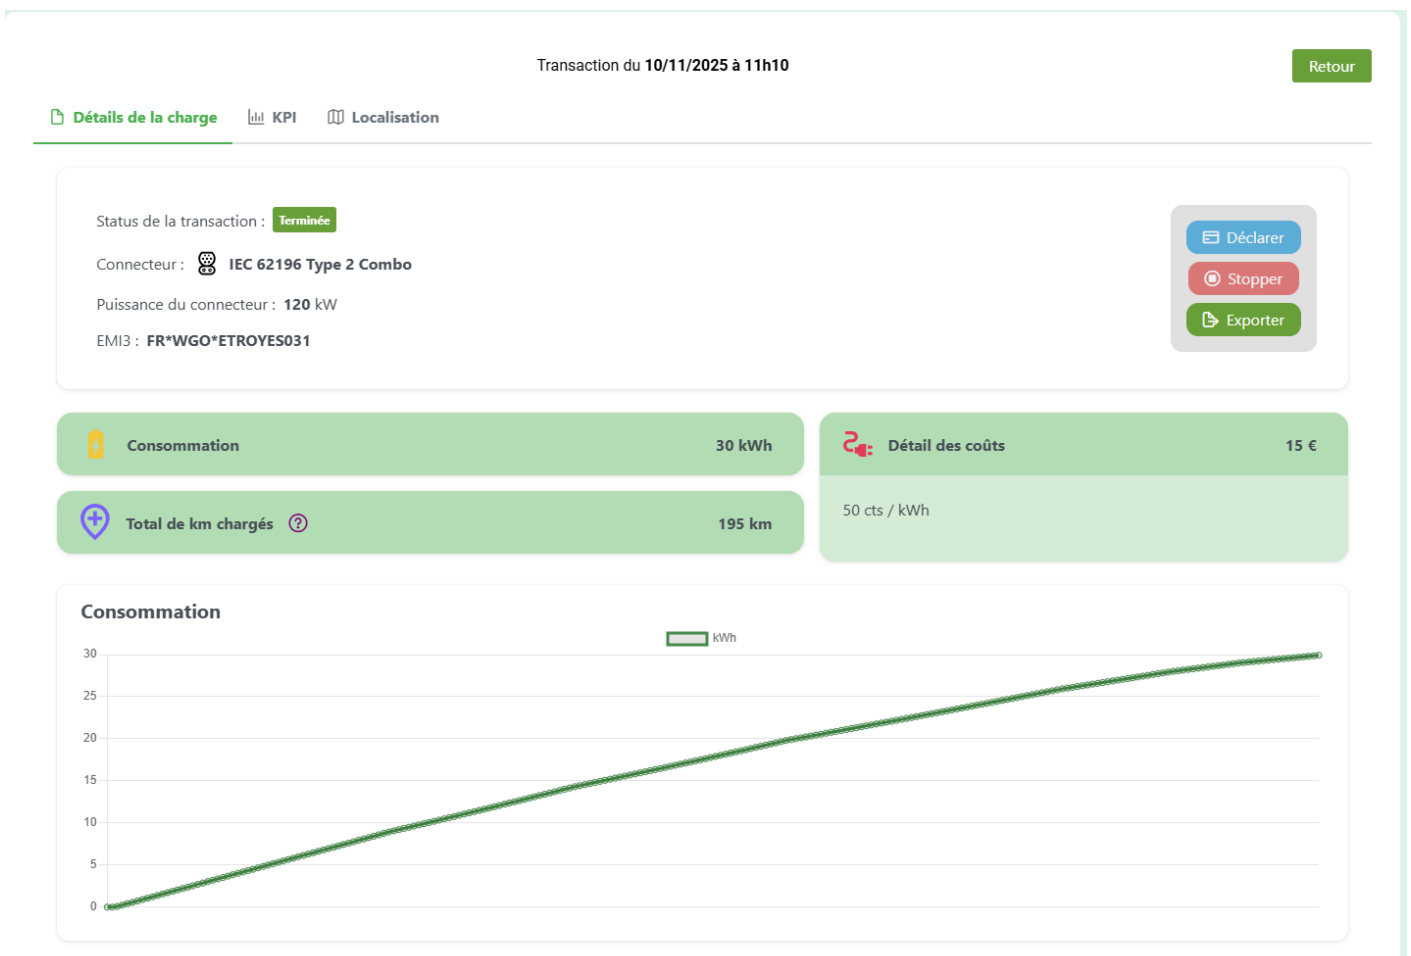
Transaction du **10/11/2025 à 11h10**

Retour

Détails de la charge KPI Localisation

Status de la transaction : Terminée

Connecteur : IEC 62196 Type 2 Combo

Puissance du connecteur : 120 kW

EMI3 : FR*WGO*ETROYES031

Déclarer

Stopper

Exporter

Consommation 30 kWh

Total de km chargés ? 195 km

Détail des coûts 15 €

50 cts / kWh

Consommation

kWh

30
25
20
15
10
5
0